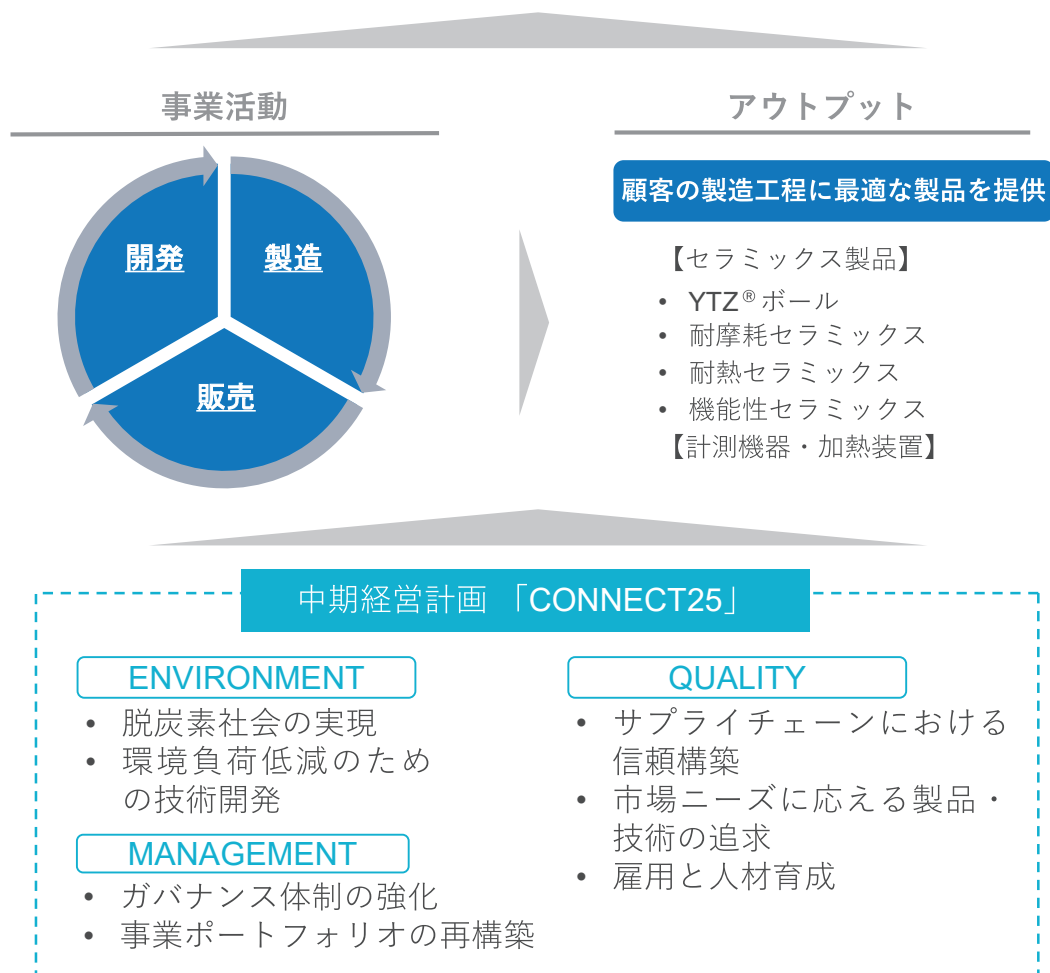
事業活動

開発

製造

販売

アウトプット

顧客の製造工程に最適な製品を提供

【セラミックス製品】
• YTZ®ボール
• 耐摩耗セラミックス
• 耐熱セラミックス
• 機能性セラミックス
【計測機器・加熱装置】

中期経営計画 「CONNECT25」

ENVIRONMENT
• 脱炭素社会の実現
• 環境負荷低減のための技術開発

MANAGEMENT
• ガバナンス体制の強化
• 事業ポートフォリオの再構築

QUALITY
• サプライチェーンにおける信頼構築
• 市場ニーズに応える製品・技術の追求
• 雇用と人材育成